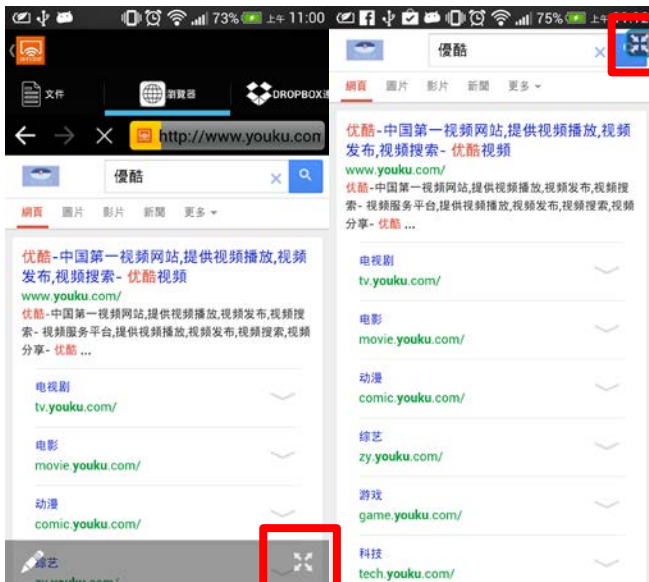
73% 上午 11:00

文件 瀏覽器 DROPBOX

http://www.youku.com

優酷

網頁 圖片 影片 新聞 更多

优酷-中国第一视频网站,提供视频播放,视频发布,视频搜索- 优酷视频
www.youku.com/
优酷-中国第一视频网站,提供视频播放,视频发布,视频搜索- 视频服务平台,提供视频播放,视频发布,视频搜索,视频分享- 优酷 ...

电视剧
tv.youku.com/

电影
movie.youku.com/

动漫
comic.youku.com/

综艺
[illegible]

75% 上午

優酷

網頁 圖片 影片 新聞 更多

优酷-中国第一视频网站,提供视频播放,视频发布,视频搜索- 优酷视频
www.youku.com/
优酷-中国第一视频网站,提供视频播放,视频发布,视频搜索- 视频服务平台,提供视频播放,视频发布,视频搜索,视频分享- 优酷 ...

电视剧
tv.youku.com/

电影
movie.youku.com/

动漫
comic.youku.com/

综艺
zy.youku.com/

游戏
game.youku.com/

科技
tech.youku.com/